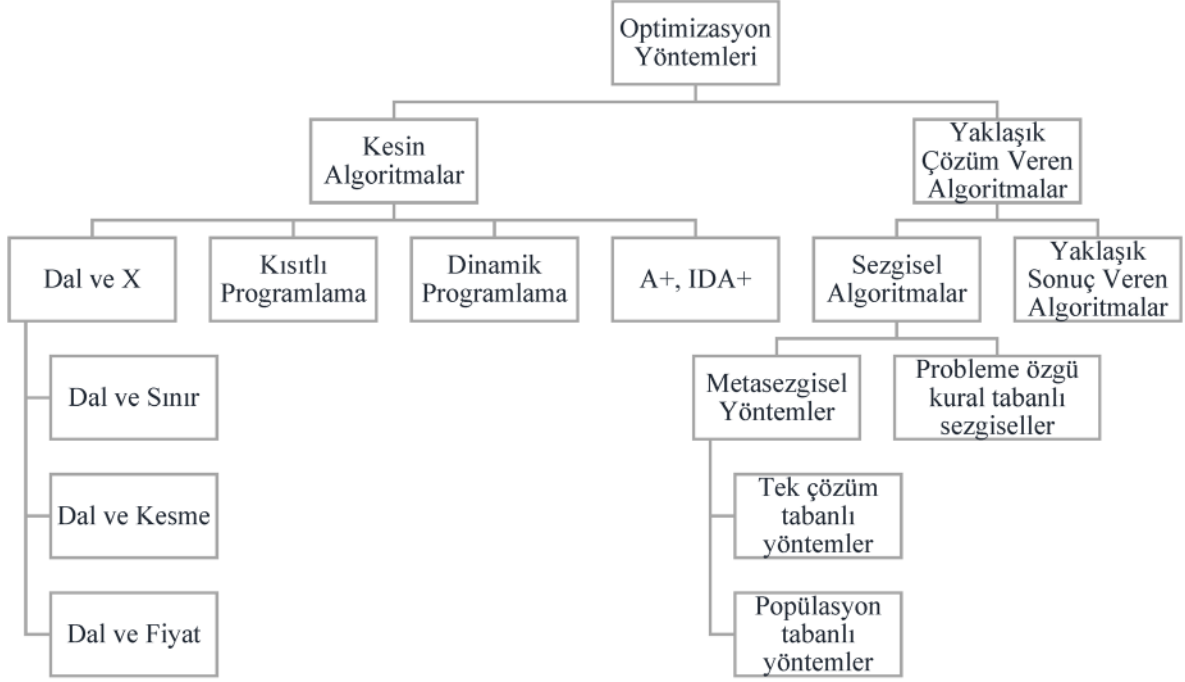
Optimizasyon Yöntemleri

Kesin Algoritmalar

Yaklaşık Çözüm Veren Algoritmalar

Dal ve X

Kısıtlı Programlama

Dinamik Programlama

A+, IDA+

Sezgisel Algoritmalar

Yaklaşık Sonuç Veren Algoritmalar

Dal ve Sınır

Dal ve Kesme

Dal ve Fiyat

Metasezgisel Yöntemler

Probleme özgü kural tabanlı sezgiseller

Tek çözüm tabanlı yöntemler

Popülasyon tabanlı yöntemler